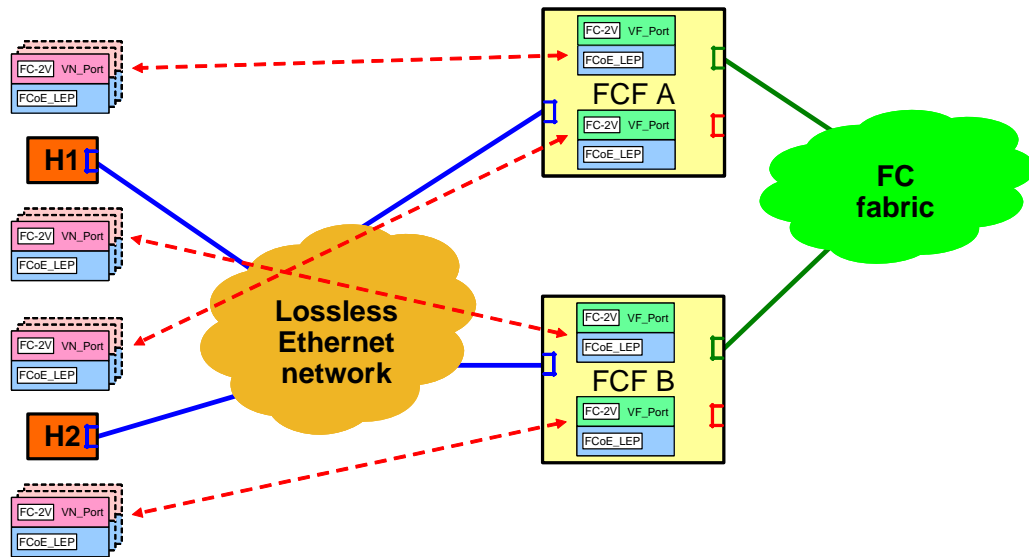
FC-2V VN_Port
FCoE_LEP

H1

FC-2V VN_Port
FCoE_LEP

FC-2V VN_Port
FCoE_LEP

H2

FC-2V VN_Port
FCoE_LEP

FC-2V VF_Port
FCoE_LEP
FCF A
FC-2V VF_Port
FCoE_LEP

Lossless Ethernet network

FC-2V VF_Port
FCoE_LEP
FCF B
FC-2V VF_Port
FCoE_LEP

FC fabric